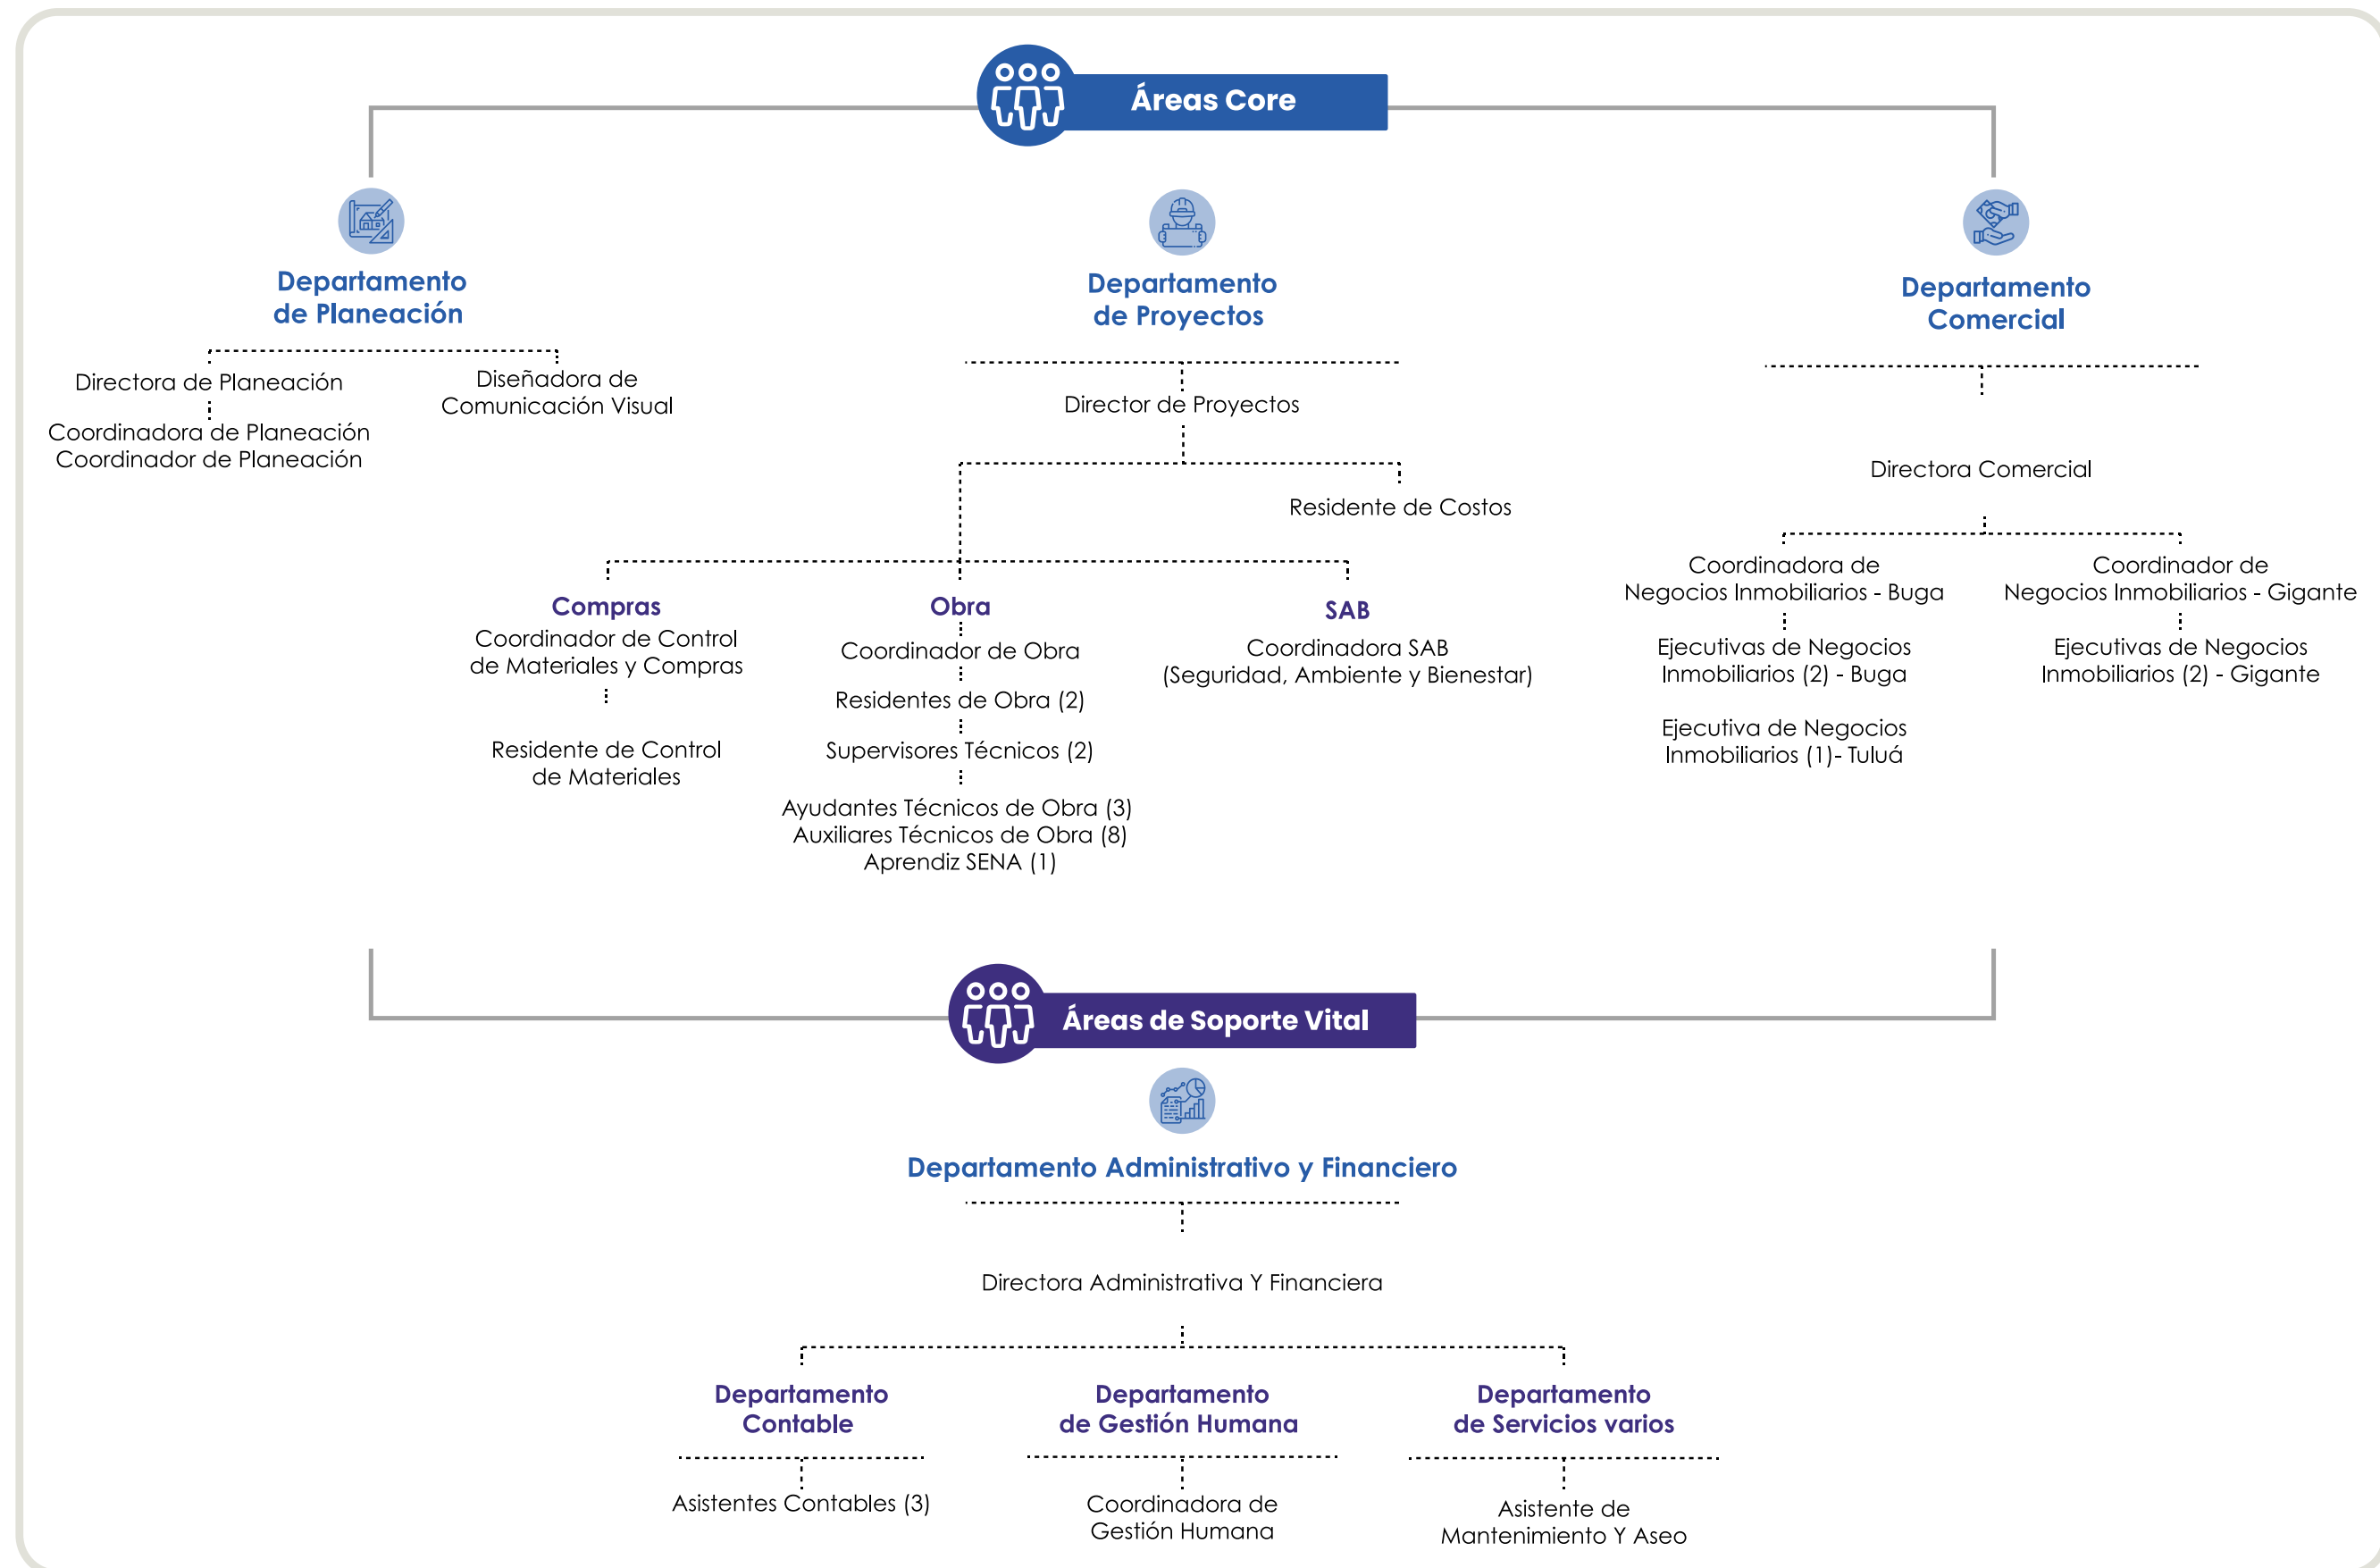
Áreas Core

Departamento de Planeación

Directora de Planeación

Coordinadora de Planeación
Coordinador de Planeación

Diseñadora de Comunicación Visual

Departamento de Proyectos

Director de Proyectos

Residente de Costos

Compras
Coordinador de Control de Materiales y Compras

Residente de Control de Materiales

Obra
Coordinador de Obra

Residentes de Obra (2)

Supervisores Técnicos (2)

Ayudantes Técnicos de Obra (3)
Auxiliares Técnicos de Obra (8)
Aprendiz SENA (1)

SAB
Coordinadora SAB (Seguridad, Ambiente y Bienestar)

Departamento Comercial

Directora Comercial

Coordinadora de Negocios Inmobiliarios - Buga

Ejecutivas de Negocios Inmobiliarios (2) - Buga

Ejecutiva de Negocios Inmobiliarios (1)- Tuluá

Coordinador de Negocios Inmobiliarios - Gigante

Ejecutivas de Negocios Inmobiliarios (2) - Gigante

Áreas de Soporte Vital

Departamento Administrativo y Financiero

Directora Administrativa Y Financiera

Departamento Contable

Asistentes Contables (3)

Departamento de Gestión Humana

Coordinadora de Gestión Humana

Departamento de Servicios varios

Asistente de Mantenimiento Y Aseo